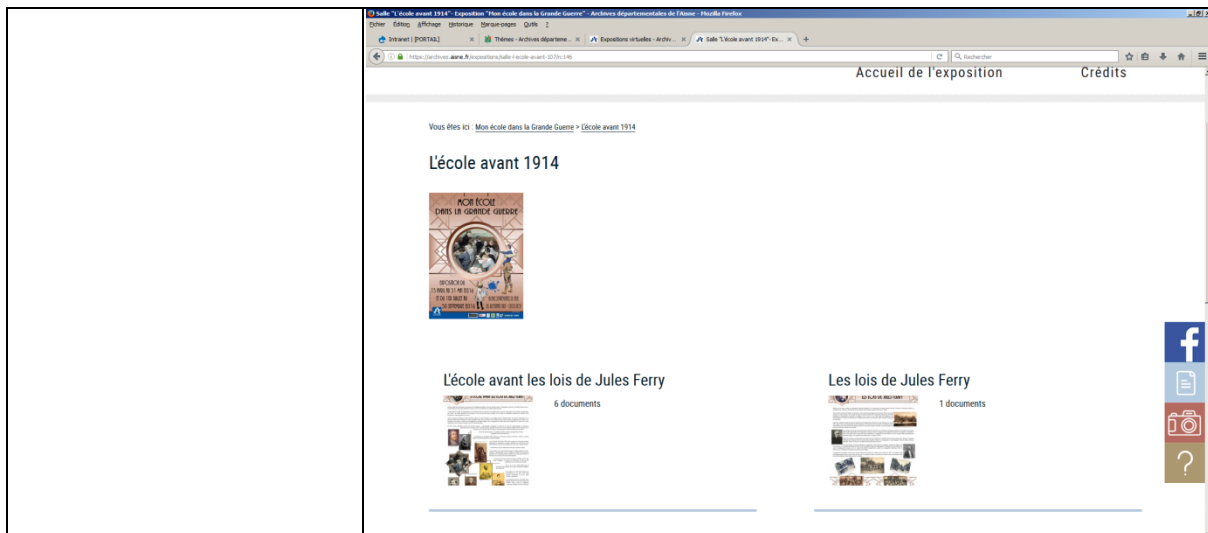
Salle "L'école avant 1914" - Exposition "Mon école dans la Grande Guerre" - Archives départementales de l'Aisne - Mozilla Firefox

Fichier Édition Affichage Historique Marque-pages Outils ?

Intranet | [PORTAL] × | Thèmes - Archives départeme... × | Expositions virtuelles - Archiv... × | Salle "L'école avant 1914" - Ex... × | +

https://archives.aisne.fr/expositions/salle-l-ecole-avant-1914 | Rechercher

Accueil de l'exposition | Crédits

Vous êtes ici : Mon école dans la Grande Guerre > L'école avant 1914

L'école avant 1914

MON ÉCOLE DANS LA GRANDE GUERRE

L'école avant les lois de Jules Ferry

6 documents

Les lois de Jules Ferry

1 documents

?